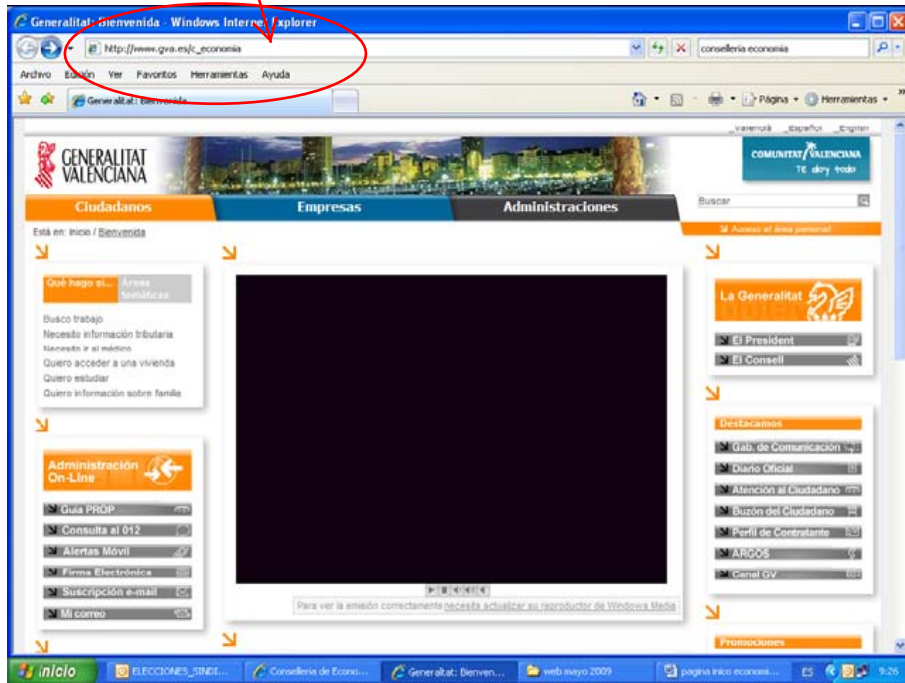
Generalitat: Bienvenida - Windows Internet Explorer

http://www.gva.es/c_economia

conselleria economia

Archivo Edición Ver Favoritos Herramientas Ayuda

Generalitat: Bienvenida

Página Herramientas

Valencià Español English

GENERALITAT VALENCIANA

COMUNITAT VALENCIANA TE along todo

Ciudadanos Empresas Administraciones

Buscar

Está en: inicio / Bienvenida

Acceso al área personal

Qué hago si... Áreas temáticas

Busco trabajo
Necesito información tributaria
Necesito ir al médico
Quiero acceder a una vivienda
Quiero estudiar
Quiero información sobre familia

Administración On-Line

Guía PROP
Consulta al 012
Alertas Móvil
Firma Electrónica
Suscripción e-mail
Mi correo

Para ver la emisión correctamente necesita actualizar su reproductor de Windows Media

La Generalitat

El President
El Consell

Destacamos

Gab. de Comunicación
Diario Oficial
Atención al Ciudadano
Buzón del Ciudadano
Perfil de Contratante
ARGOS
Canal GV

Promociones

inicio ELECCIONES_SINDI... Conselleria de Econo... Generalitat: Bienven... web mayo 2009 pagina inico economi... ES 9:26